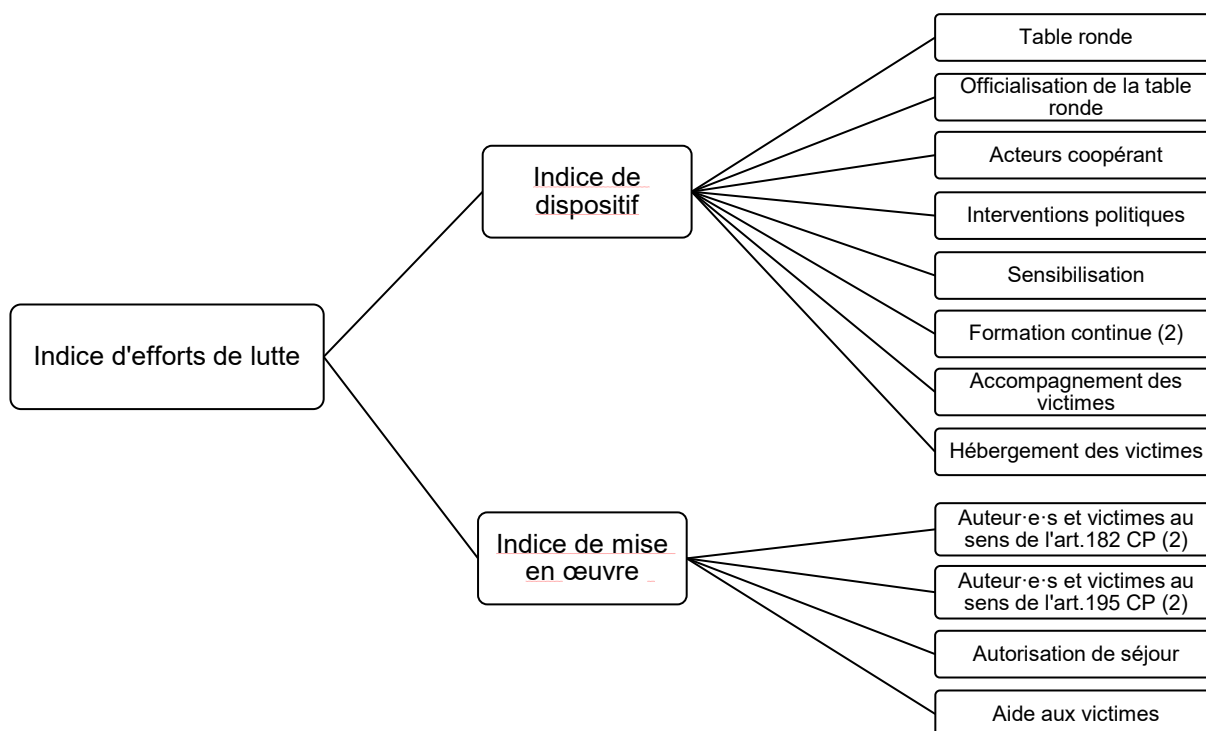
Indice d'efforts de lutte

Indice de dispositif

Table ronde

Officialisation de la table ronde

Acteurs coopérant

Interventions politiques

Sensibilisation

Formation continue (2)

Accompagnement des victimes

Hébergement des victimes

Indice de mise en œuvre

Auteur·e·s et victimes au sens de l'art.182 CP (2)

Auteur·e·s et victimes au sens de l'art.195 CP (2)

Autorisation de séjour

Aide aux victimes